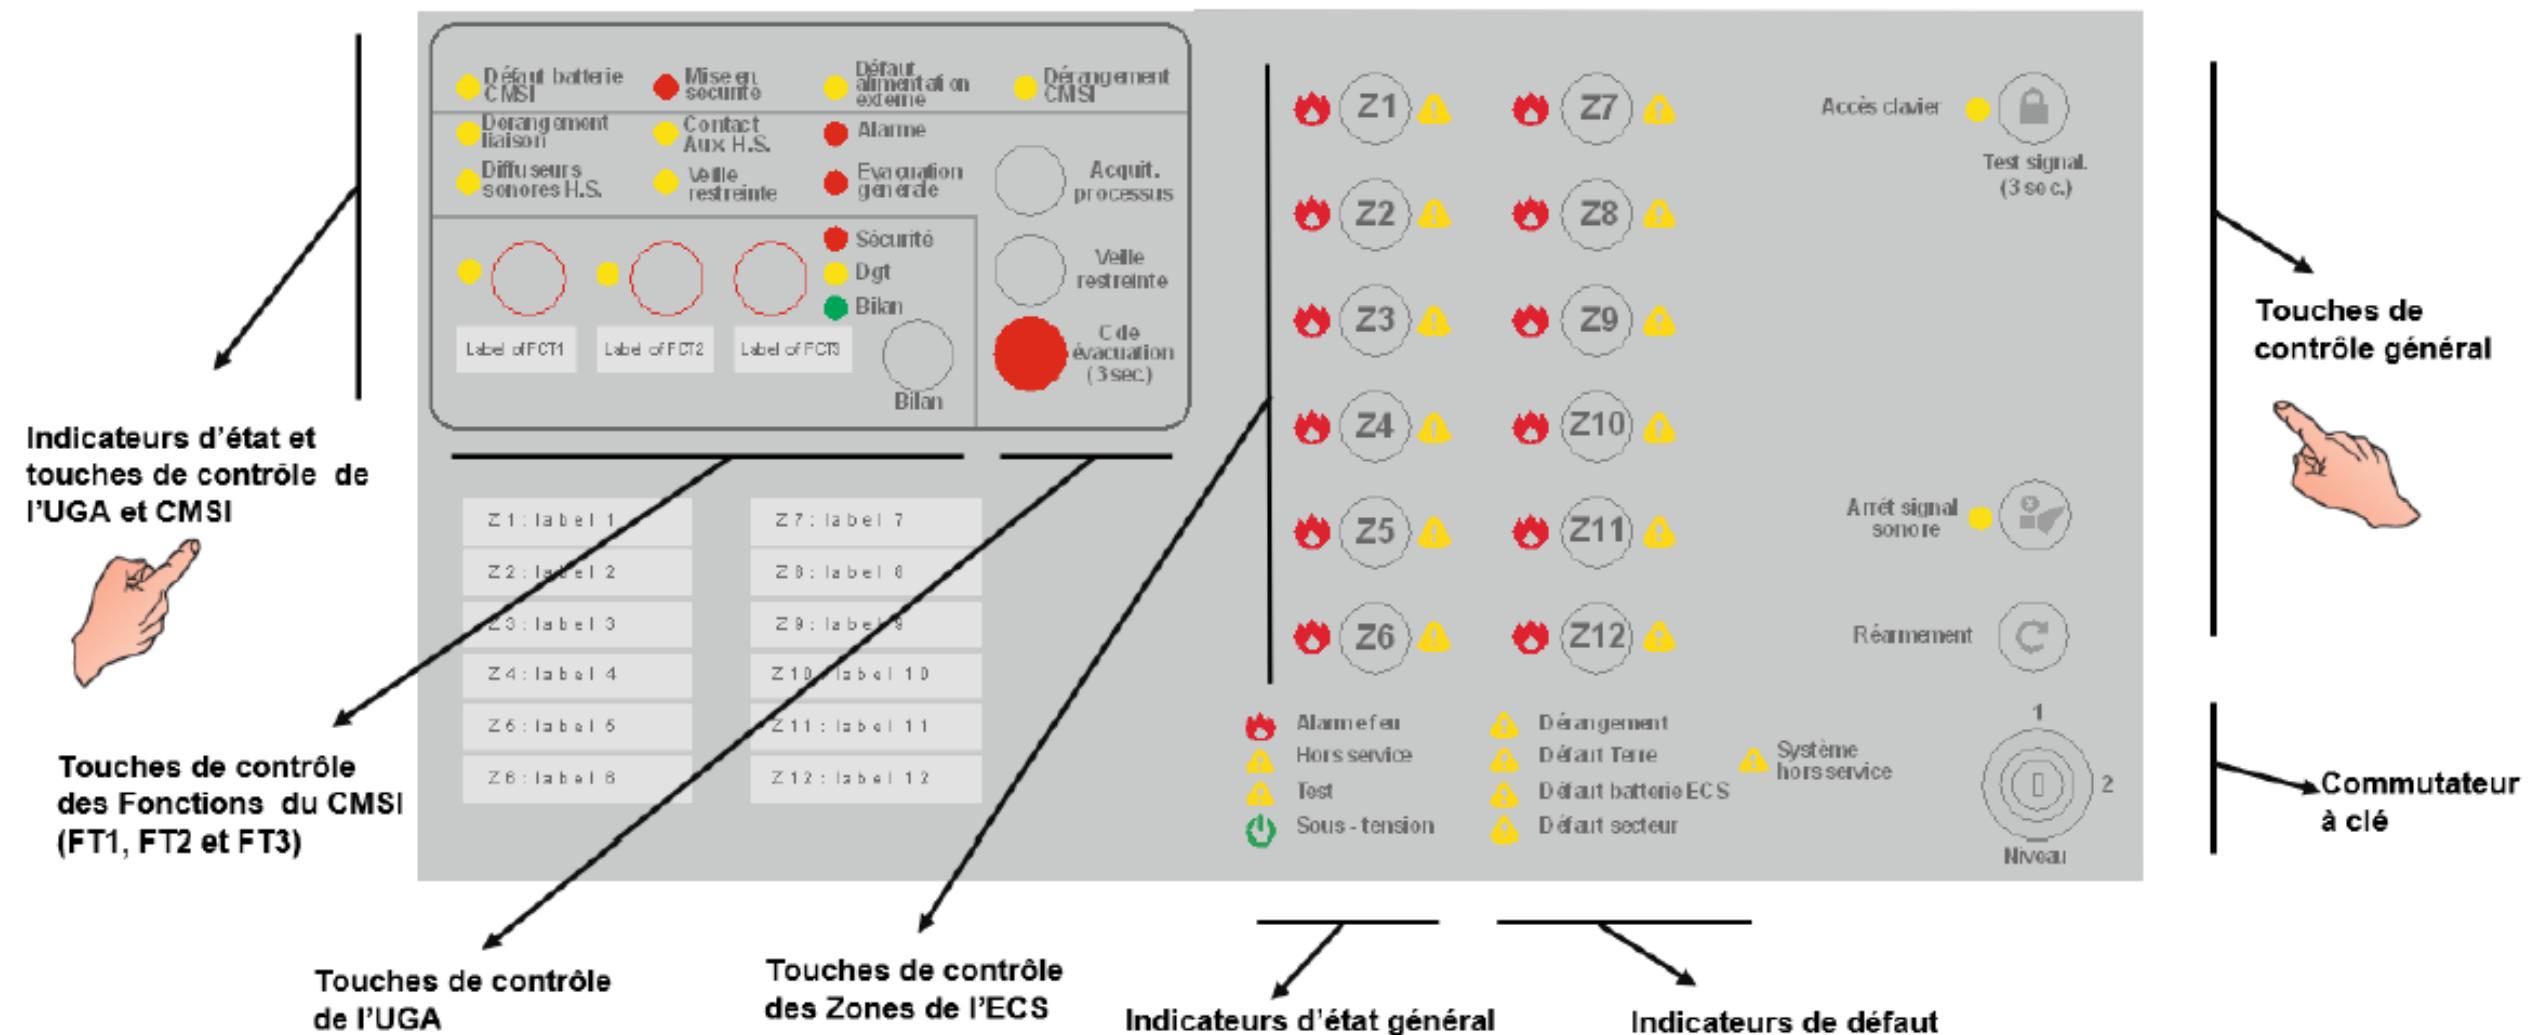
Défaut batterie CMSI

Mise en sécurité

Défaut alimentation externe

Dérangement CMSI

Dérangement liaison

Contact Aux H.S.

Alarme

Diffuseurs sonores H.S.

Veille restreinte

Evacuation générale

Acquit. processus

Sécurité

Dgt

Bilan

Veille restreinte

Label of FCT1

Label of FCT2

Label of FCT3

Bilan

Cde évacuation (3 sec.)

Z1 Z7 Z2 Z8 Z3 Z9 Z4 Z10 Z5 Z11 Z6 Z12

Accès clavier

Test signal. (3 sec.)

Arrêt signal sonore

Réarmement

1

2

Niveau

Z1 : label 1

Z7 : label 7

Z2 : label 2

Z8 : label 8

Z3 : label 3

Z9 : label 9

Z4 : label 4

Z10 : label 10

Z5 : label 5

Z11 : label 11

Z6 : label 6

Z12 : label 12

Alarme feu

Hors service

Test

Sous - tension

Dérangement

Défaut Terre

Défaut batterie ECS

Défaut secteur

Système hors service

Indicateurs d'état et touches de contrôle de l'UGA et CMSI

Touches de contrôle général

Commutateur à clé

Touches de contrôle des Fonctions du CMSI (FT1, FT2 et FT3)

Touches de contrôle de l'UGA

Touches de contrôle des Zones de l'ECS

Indicateurs d'état général

Indicateurs de défaut